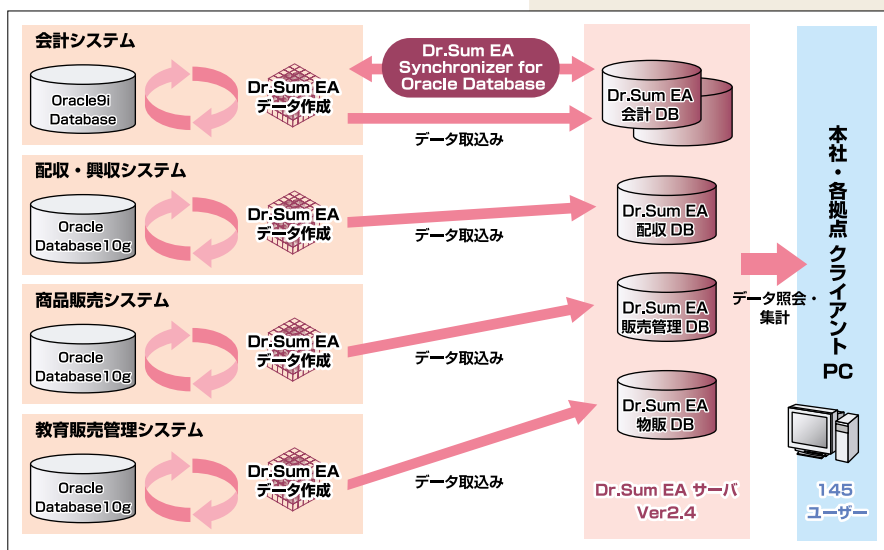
会計システム

Oracle9i Database

Dr.Sum EA データ作成

Dr.Sum EA Synchronizer for Oracle Database

データ取込み

Dr.Sum EA 会計 DB

配収・興収システム

Oracle Database10g

Dr.Sum EA データ作成

データ取込み

Dr.Sum EA 配収 DB

商品販売システム

Oracle Database10g

Dr.Sum EA データ作成

データ取込み

Dr.Sum EA 販売管理 DB

教育販売管理システム

Oracle Database10g

Dr.Sum EA データ作成

データ取込み

Dr.Sum EA 物販 DB

Dr.Sum EA サーバ Ver2.4

データ照会・集計

本社・各拠点 クライアント PC

145 ユーザー